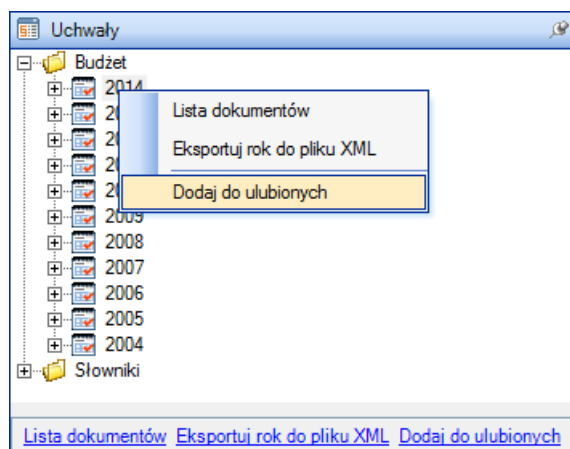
Uchwały

Budżet
2014
20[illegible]
20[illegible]
20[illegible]
20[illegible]
2009
2008
2007
2006
2005
2004
Słowniki

Lista dokumentów
Eksportuj rok do pliku XML
Dodaj do ulubionych

Lista dokumentów Eksportuj rok do pliku XML Dodaj do ulubionych